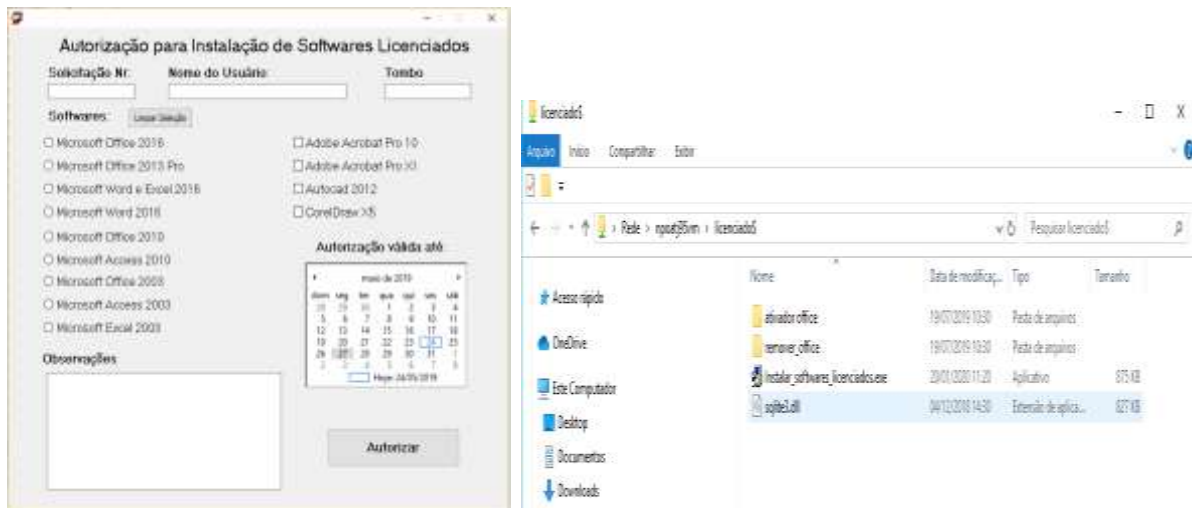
Autorização para Instalação de Softwares Licenciados

Solicitação Nr. | Nome do Usuário | Tombo

Softwares: Limpar Seleção

Microsoft Office 2016
Microsoft Office 2013 Pro
Microsoft Word e Excel 2016
Microsoft Word 2016
Microsoft Office 2010
Microsoft Access 2010
Microsoft Office 2003
Microsoft Access 2003
Microsoft Excel 2003

Adobe Acrobat Pro 10
Adobe Acrobat Pro XI
Autocad 2012
CorelDraw X5

Autorização válida até

maio de 2019

| dom | seg | ter | qua | qui | sex | sáb |
|---|---|---|---|---|---|---|
| 28 | 29 | 30 | 1 | 2 | 3 | 4 |
| 5 | 6 | 7 | 8 | 9 | 10 | 11 |
| 12 | 13 | 14 | 15 | 16 | 17 | 18 |
| 19 | 20 | 21 | 22 | 23 | 24 | 25 |
| 26 | 27 | 28 | 29 | 30 | 31 | 1 |
| 2 | 3 | 4 | 5 | 6 | 7 | 8 |

Hoje: 24/05/2019

Observações

Autorizar

licenciados

Arquivo Início Compartilhar Exibir

Rede > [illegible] > licenciados

Pesquisar licenciados

Acesso rápido
OneDrive
Este Computador
Desktop
Documentos
Downloads

| Nome | Data de modificação | Tipo | Tamanho |
|---|---|---|---|
| ativador office | 19/07/2019 10:30 | Pasta de arquivos | |
| remover_office | 19/07/2019 10:30 | Pasta de arquivos | |
| instalar_softwares_licenciados.exe | 20/01/2020 11:20 | Aplicativo | 875 KB |
| sqlite3.dll | 04/12/2018 14:30 | Extensão de aplica... | 827 KB |